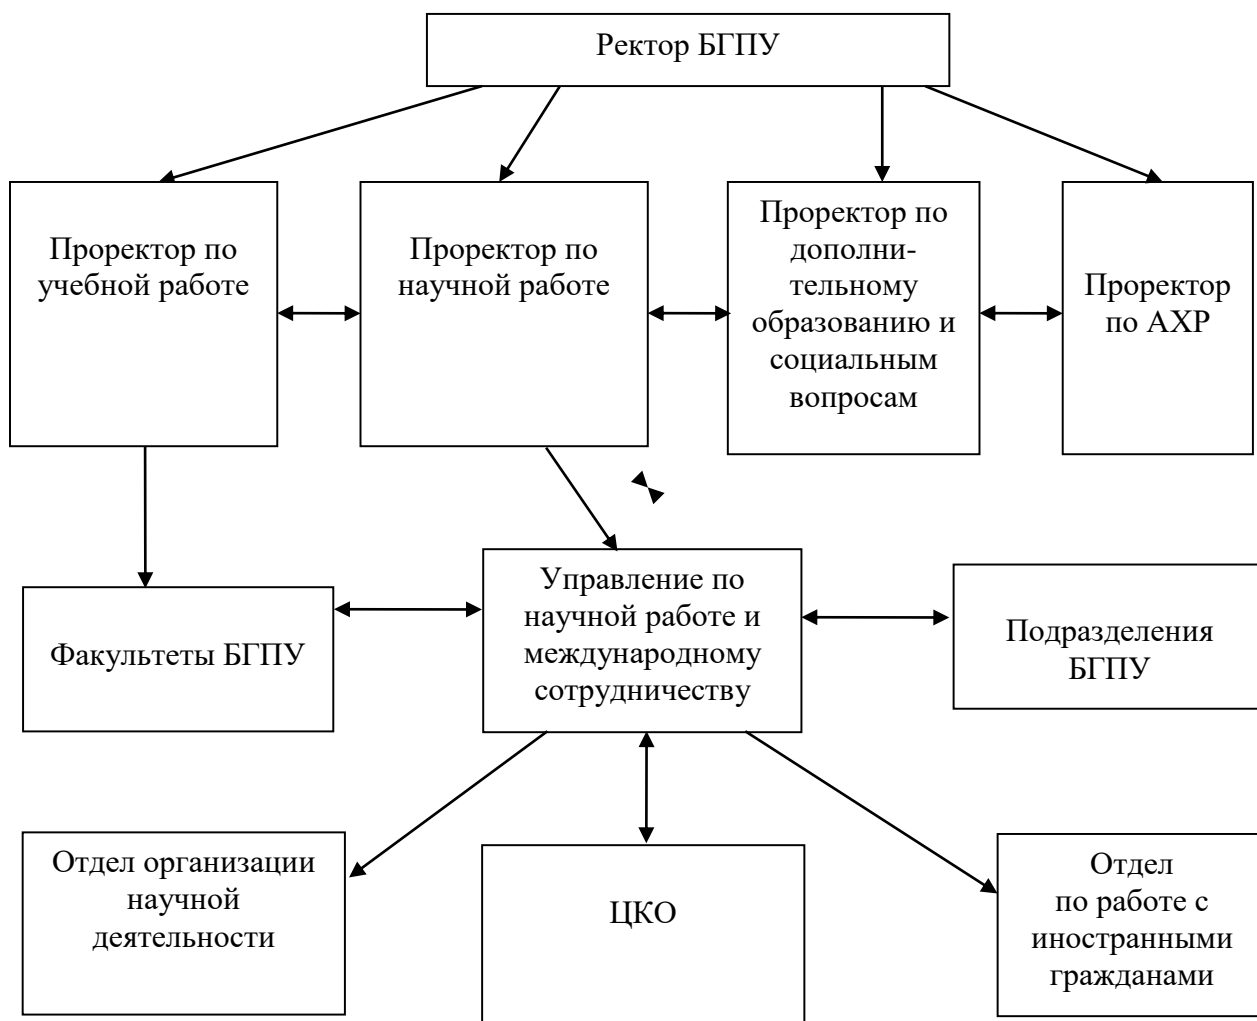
Ректор БГПУ

Проректор по учебной работе

Проректор по научной работе

Проректор по дополнительному образованию и социальным вопросам

Проректор по АХР

Факультеты БГПУ

Управление по научной работе и международному сотрудничеству

Подразделения БГПУ

Отдел организации научной деятельности

ЦКО

Отдел по работе с иностранными гражданами